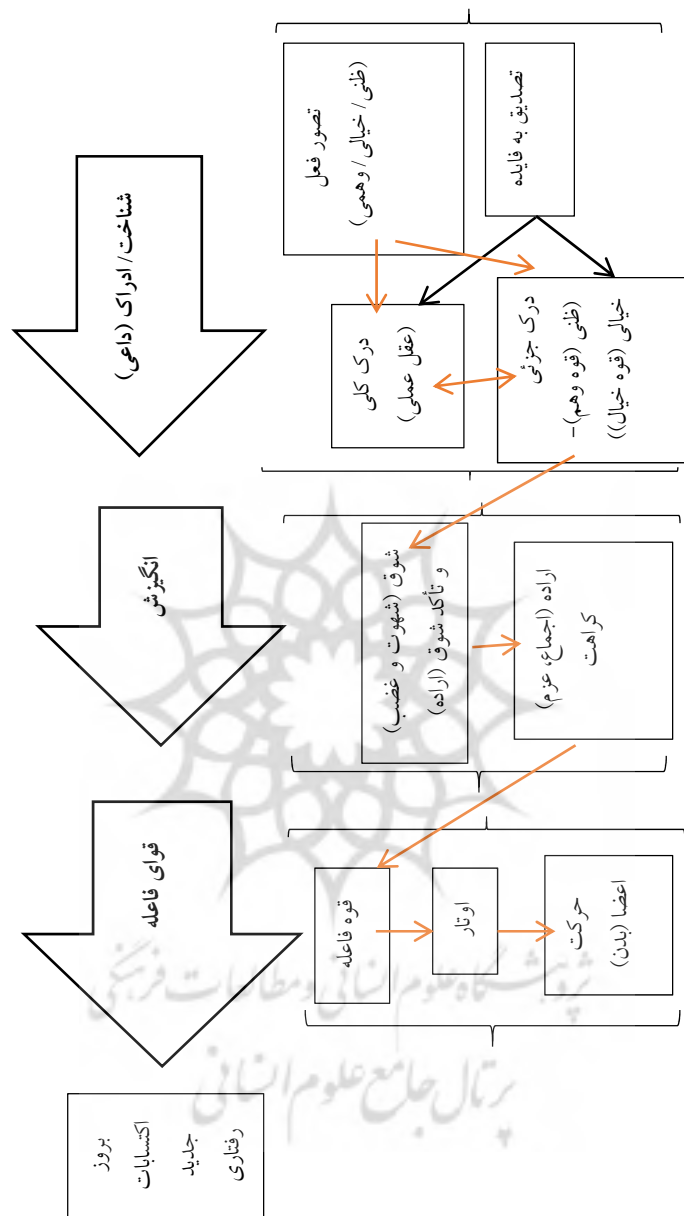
شناخت / ادراک (داعی)

تصور فعل
(ظنی / خیالی / وهمی)

تصدیق به فایده

درک کلی
(عقل عملی)

درک جزئی
(ظنی (قوه وهم) –
خیالی (قوه خیال))

انگیزش

شوق (شهوت و غضب)
و تأکد شوق (اراده)

اراده (اجماع، عزم)
کراهت

قوای فاعله

قوه فاعله

اوتار

حرکت
اعضا (بدن)

بروز
اکتسابات
جدید
رفتاری

پژوهشگاه علوم انسانی و مطالعات فرهنگی
پرتال جامع علوم انسانی